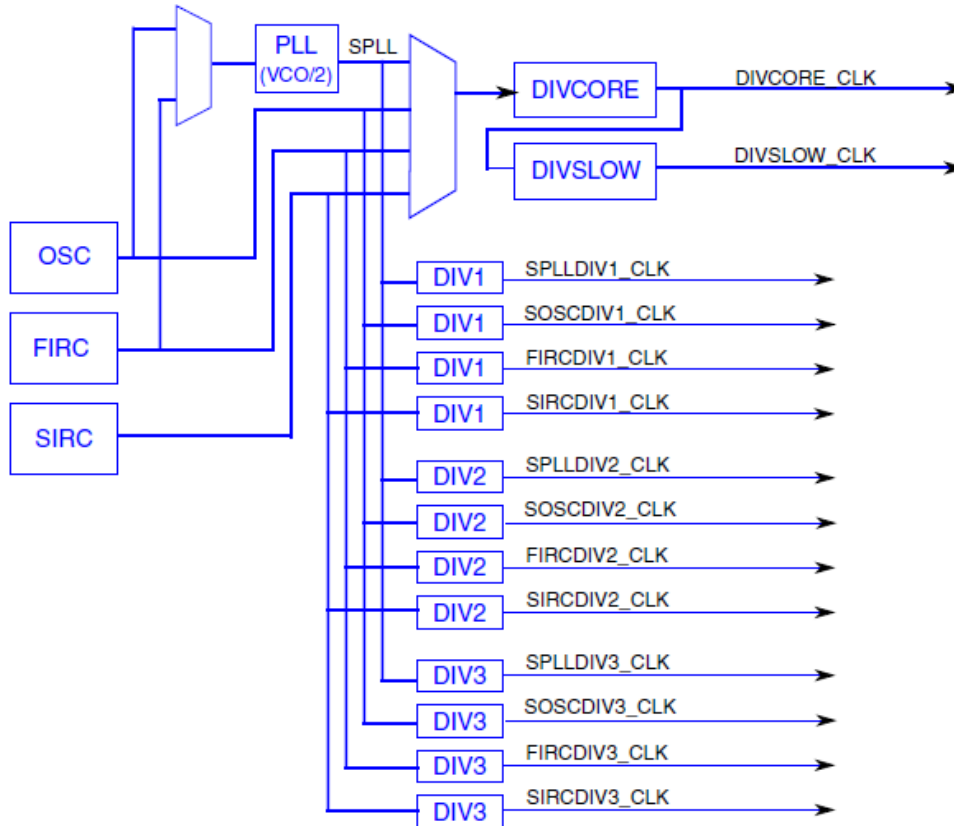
PLL
(VCO/2)
SPLL
DIVCORE
DIVCORE_CLK
DIVSLOW
DIVSLOW_CLK
OSC
FIRC
SIRC
DIV1 SPLLDIV1_CLK
DIV1 SOSCDIV1_CLK
DIV1 FIRCDIV1_CLK
DIV1 SIRCDIV1_CLK
DIV2 SPLLDIV2_CLK
DIV2 SOSCDIV2_CLK
DIV2 FIRCDIV2_CLK
DIV2 SIRCDIV2_CLK
DIV3 SPLLDIV3_CLK
DIV3 SOSCDIV3_CLK
DIV3 FIRCDIV3_CLK
DIV3 SIRCDIV3_CLK